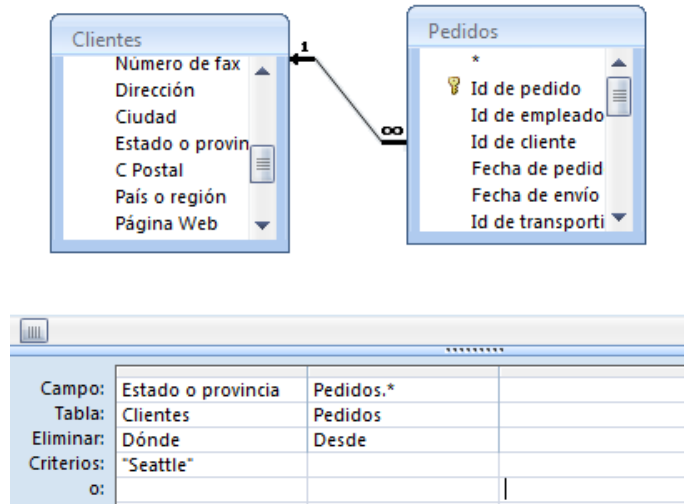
Clientes
Número de fax
Dirección
Ciudad
Estado o provin
C Postal
País o región
Página Web

1
∞

Pedidos
*
Id de pedido
Id de empleado
Id de cliente
Fecha de pedid
Fecha de envío
Id de transporti

| | | | |
|---|---|---|---|
| Campo: | Estado o provincia | Pedidos.* | |
| Tabla: | Clientes | Pedidos | |
| Eliminar: | Dónde | Desde | |
| Criterios: | "Seattle" | | |
| o: | | | |